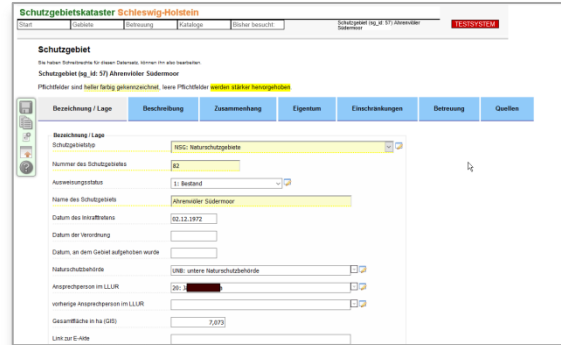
Schutzgebietskataster Schleswig-Holstein

Start | Gebiete | Betreuung | Kataloge | Bisher besucht | Schutzgebiet (sg_id: 57) Ahrenviöler Südermoor | TESTSYSTEM

Schutzgebiet

Sie haben Schreibrechte für diesen Datensatz, können ihn also bearbeiten.

Schutzgebiet (sg_id: 57) Ahrenviöler Südermoor

Pflichtfelder sind heller farbig gekennzeichnet, leere Pflichtfelder werden stärker hervorgehoben

Bezeichnung / Lage | Beschreibung | Zusammenhang | Eigentum | Einschränkungen | Betreuung | Quellen

Bezeichnung / Lage

Schutzgebietstyp: NSG: Naturschutzgebiete

Nummer des Schutzgebietes: 82

Ausweisungsstatus: 1: Bestand

Name des Schutzgebiets: Ahrenviöler Südermoor

Datum des Inkrafttretens: 02.12.1972

Datum der Verordnung

Datum, an dem Gebiet aufgehoben wurde

Naturschutzbehörde: UNB: untere Naturschutzbehörde

Ansprechperson im LLUR: 20: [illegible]

vorherige Ansprechperson im LLUR

Gesamtfläche in ha (GIS): 7,073

Link zur E-Akte